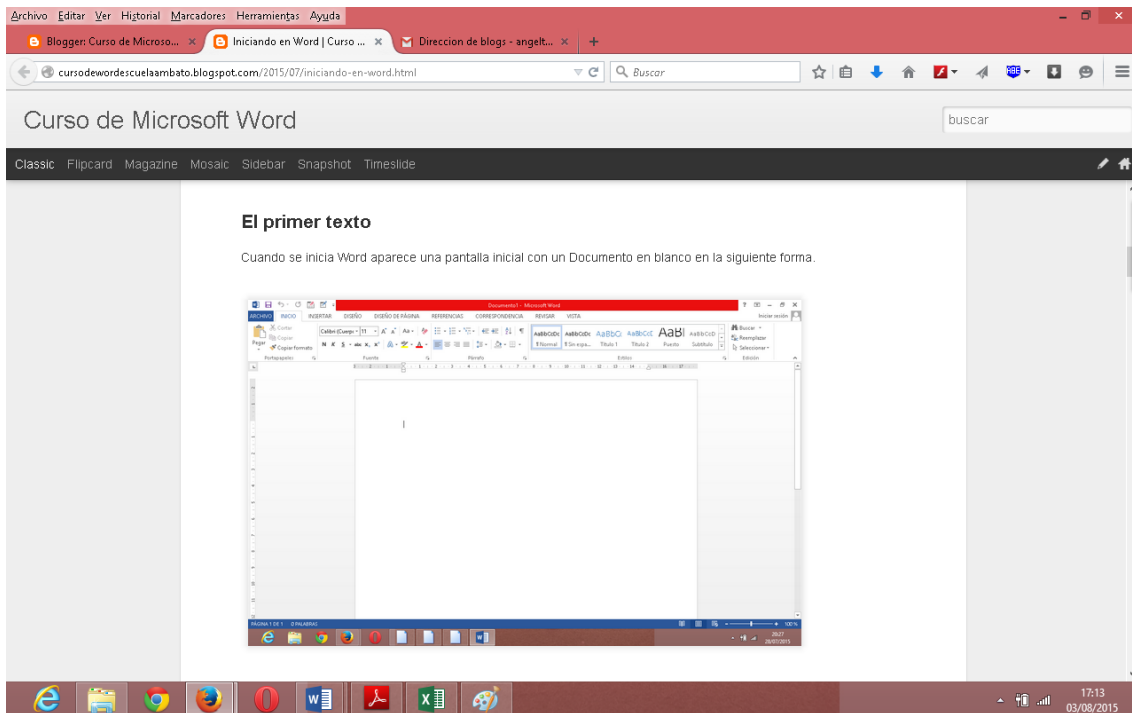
Archivo Editar Ver Historial Marcadores Herramientas Ayuda

Blogger: Curso de Microso... × Iniciando en Word | Curso ... × Direccion de blogs - angelt... × +

cursodewordescuelaambato.blogspot.com/2015/07/iniciando-en-word.html

Buscar

Curso de Microsoft Word

buscar

Classic Flipcard Magazine Mosaic Sidebar Snapshot Timeslide

El primer texto

Cuando se inicia Word aparece una pantalla inicial con un Documento en blanco en la siguiente forma.

Documento1 - Microsoft Word

ARCHIVO INICIO INSERTAR DISEÑO DISEÑO DE PÁGINA REFERENCIAS CORRESPONDENCIA REVISAR VISTA

Iniciar sesión

Cortar Copiar Pegar Copiar formato

Calibri (Cuerpo) 11

AaBbCcDc AaBbCcDc AaBbCc AaBbCcC AaB AaBbCcD

¶ Normal ¶ Sin espa... Título 1 Título 2 Puesto Subtítulo

Buscar Reemplazar Seleccionar

Portapapeles Fuente Párrafo Estilos Edición

PÁGINA 1 DE 1 0 PALABRAS

100 %

20:27 28/07/2015

17:13 03/08/2015